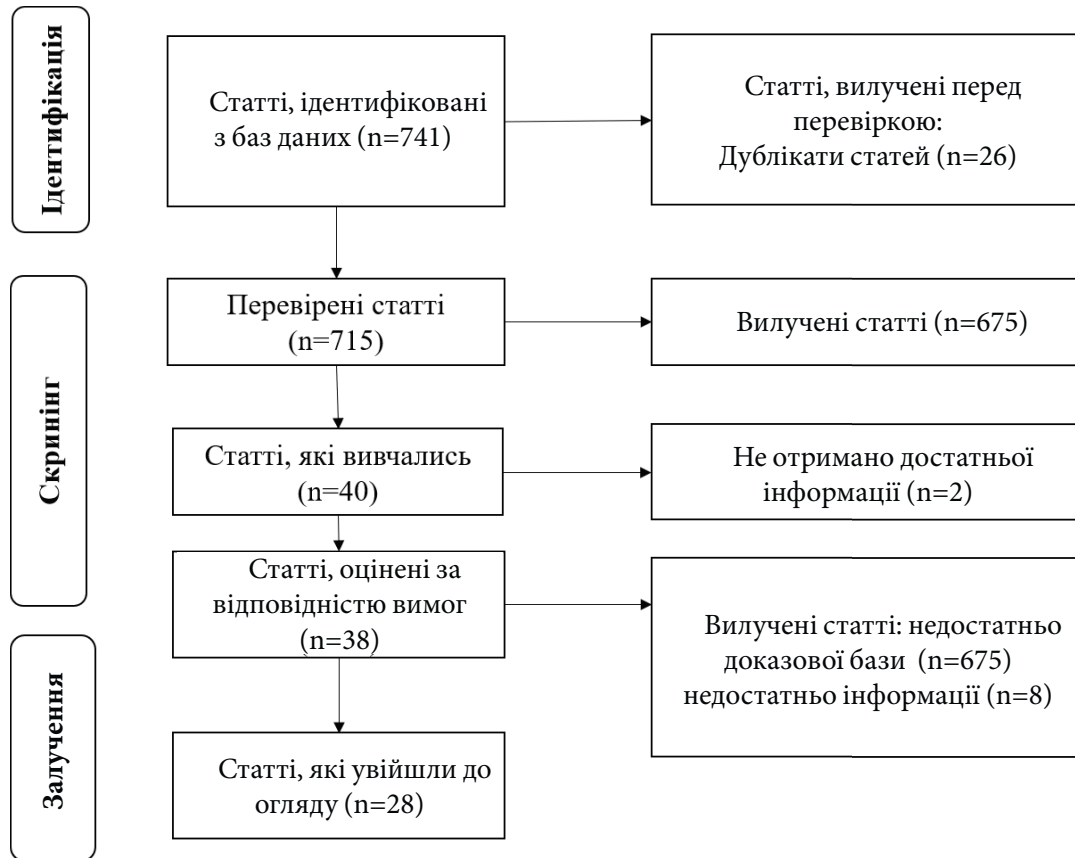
Ідентифікація

Статті, ідентифіковані з баз даних (n=741)

Статті, вилучені перед перевіркою: Дублікати статей (n=26)

Скринінг

Перевірені статті (n=715)

Вилучені статті (n=675)

Статті, які вивчались (n=40)

Не отримано достатньої інформації (n=2)

Статті, оцінені за відповідністю вимог (n=38)

Вилучені статті: недостатньо доказової бази (n=675) недостатньо інформації (n=8)

Залучення

Статті, які увійшли до огляду (n=28)